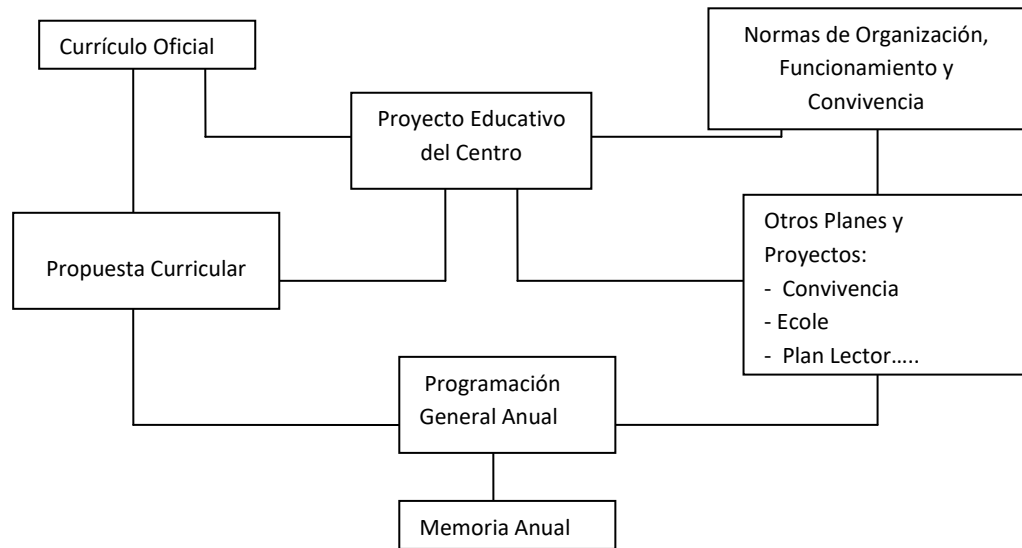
Currículo Oficial

Normas de Organización, Funcionamiento y Convivencia

Proyecto Educativo del Centro

Propuesta Curricular

Otros Planes y Proyectos:
- Convivencia
- Ecole
- Plan Lector…..

Programación General Anual

Memoria Anual